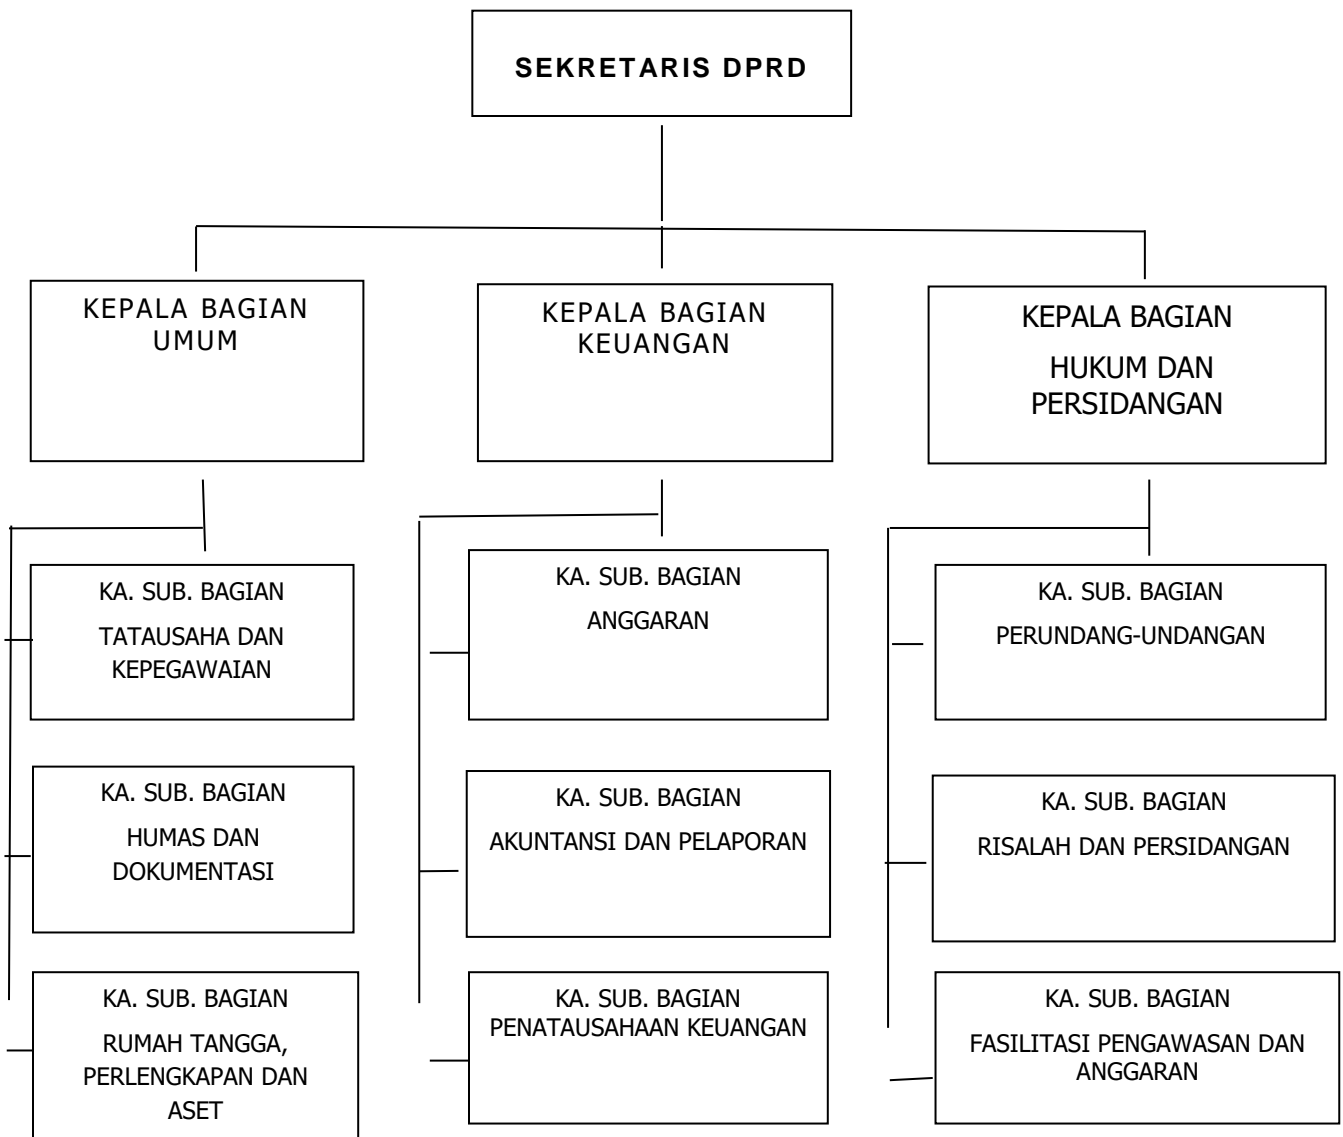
SEKRETARIS DPRD

KEPALA BAGIAN UMUM

KEPALA BAGIAN KEUANGAN

KEPALA BAGIAN

HUKUM DAN PERSIDANGAN

KA. SUB. BAGIAN

TATAUSAHA DAN KEPEGAWAIAN

KA. SUB. BAGIAN

HUMAS DAN DOKUMENTASI

KA. SUB. BAGIAN

RUMAH TANGGA, PERLENGKAPAN DAN ASET

KA. SUB. BAGIAN

ANGGARAN

KA. SUB. BAGIAN

AKUNTANSI DAN PELAPORAN

KA. SUB. BAGIAN

PENATAUSAHAAN KEUANGAN

KA. SUB. BAGIAN

PERUNDANG-UNDANGAN

KA. SUB. BAGIAN

RISALAH DAN PERSIDANGAN

KA. SUB. BAGIAN

FASILITASI PENGAWASAN DAN ANGGARAN